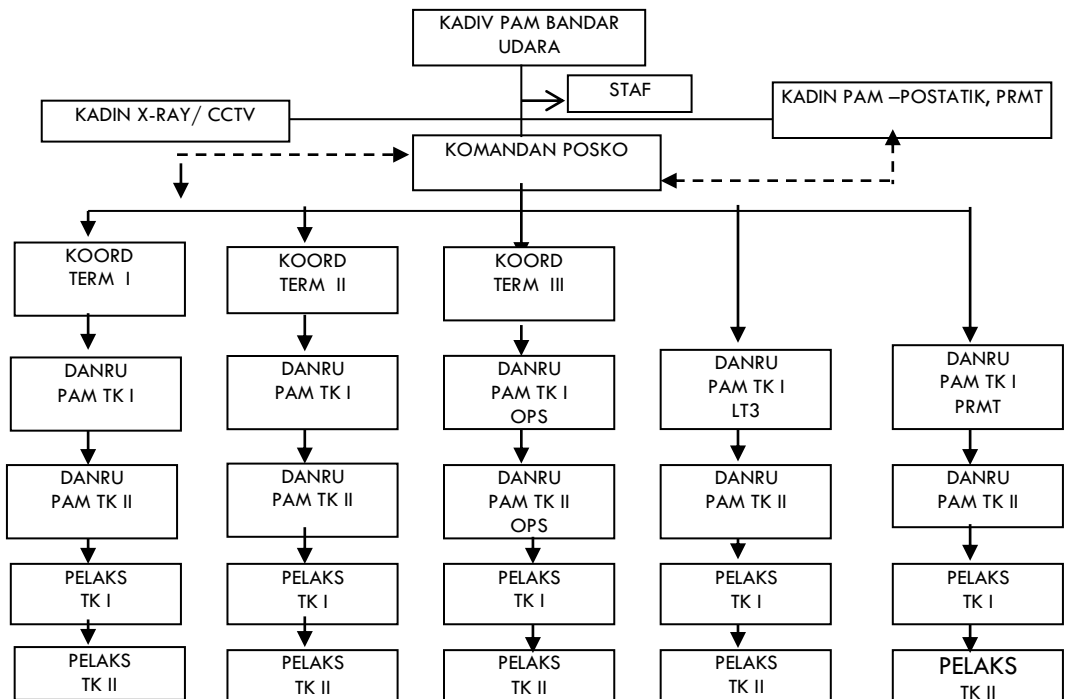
KADIV PAM BANDAR UDARA

STAF

KADIN X-RAY/ CCTV

KADIN PAM –POSTATIK, PRMT

KOMANDAN POSKO

KOORD TERM I

DANRU PAM TK I

DANRU PAM TK II

PELAKS TK I

PELAKS TK II

KOORD TERM II

DANRU PAM TK I

DANRU PAM TK II

PELAKS TK I

PELAKS TK II

KOORD TERM III

DANRU PAM TK I OPS

DANRU PAM TK II OPS

PELAKS TK I

PELAKS TK II

DANRU PAM TK I LT3

DANRU PAM TK II

PELAKS TK I

PELAKS TK II

DANRU PAM TK I PRMT

DANRU PAM TK II

PELAKS TK I

PELAKS TK II